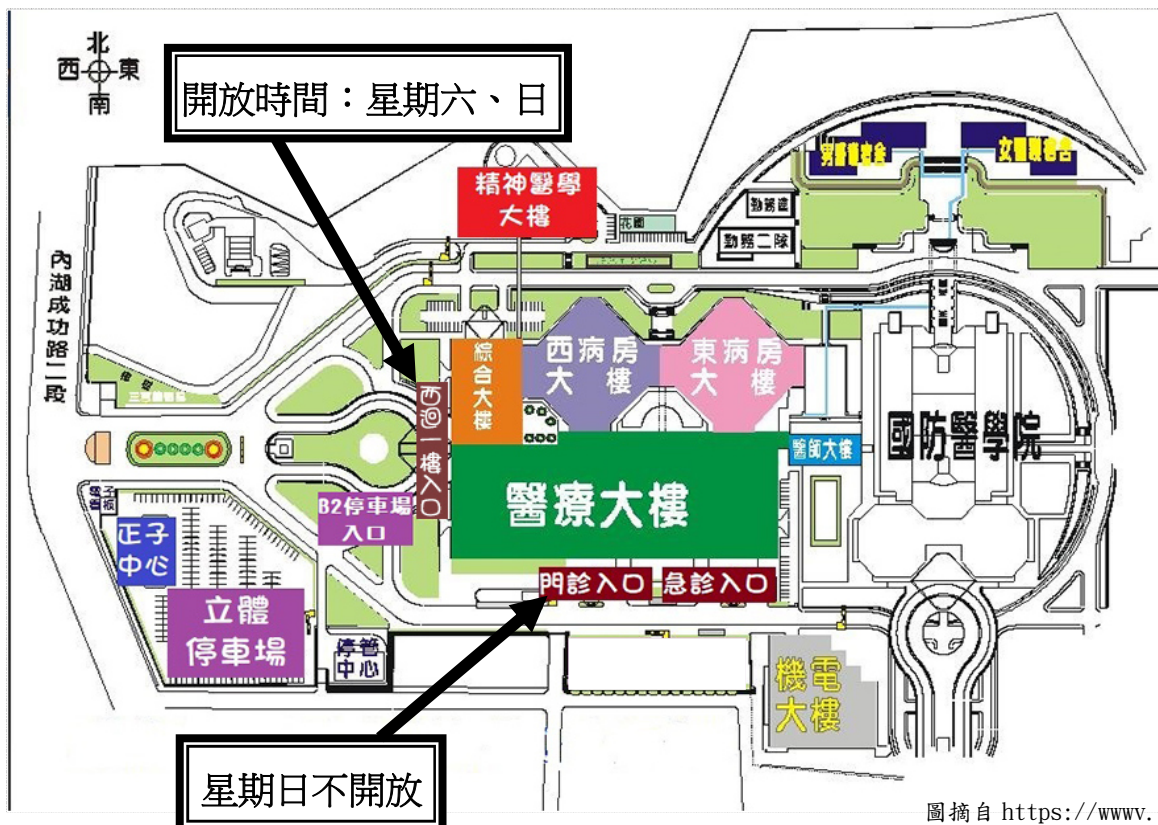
北
西 東
南

開放時間：星期六、日

精神醫學大樓

花園

勤務連

勤務二隊

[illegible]

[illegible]

內湖成功路二段

三軍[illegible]

綜合大樓

西病房大樓

東病房大樓

國防醫學院

醫師大樓

西側一樓入口

醫療大樓

B2停車場入口

正子中心

立體停車場

門診入口

急診入口

停管中心

機電大樓

星期日不開放

圖摘自 https://wwwv.